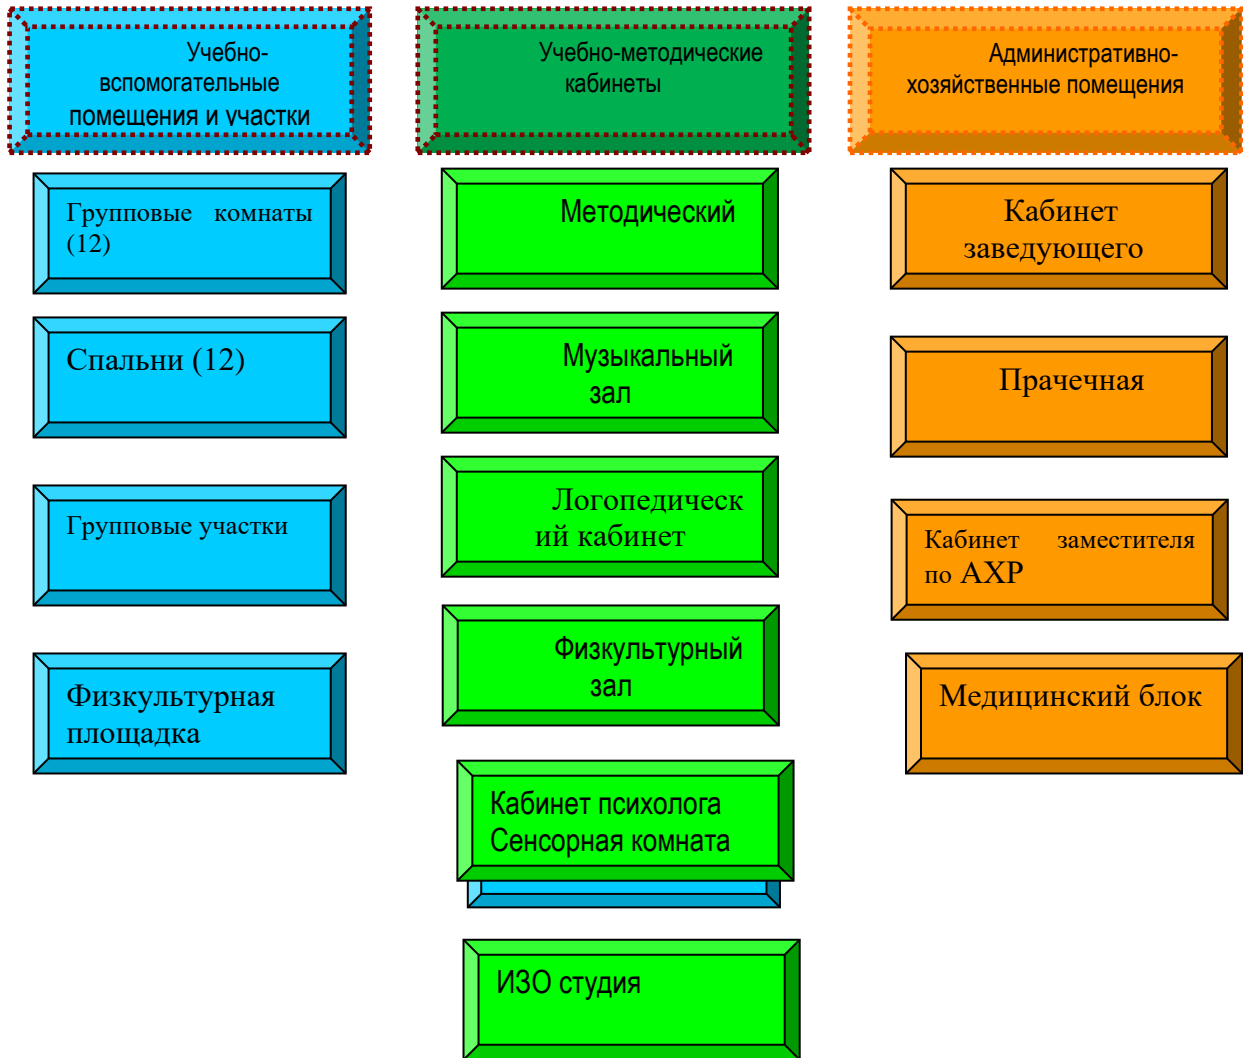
Учебно-вспомогательные помещения и участки

Групповые комнаты (12)

Спальни (12)

Групповые участки

Физкультурная площадка

Учебно-методические кабинеты

Методический

Музыкальный зал

Логопедический кабинет

Физкультурный зал

Кабинет психолога
Сенсорная комната

ИЗО студия

Административно-хозяйственные помещения

Кабинет заведующего

Прачечная

Кабинет заместителя по АХР

Медицинский блок